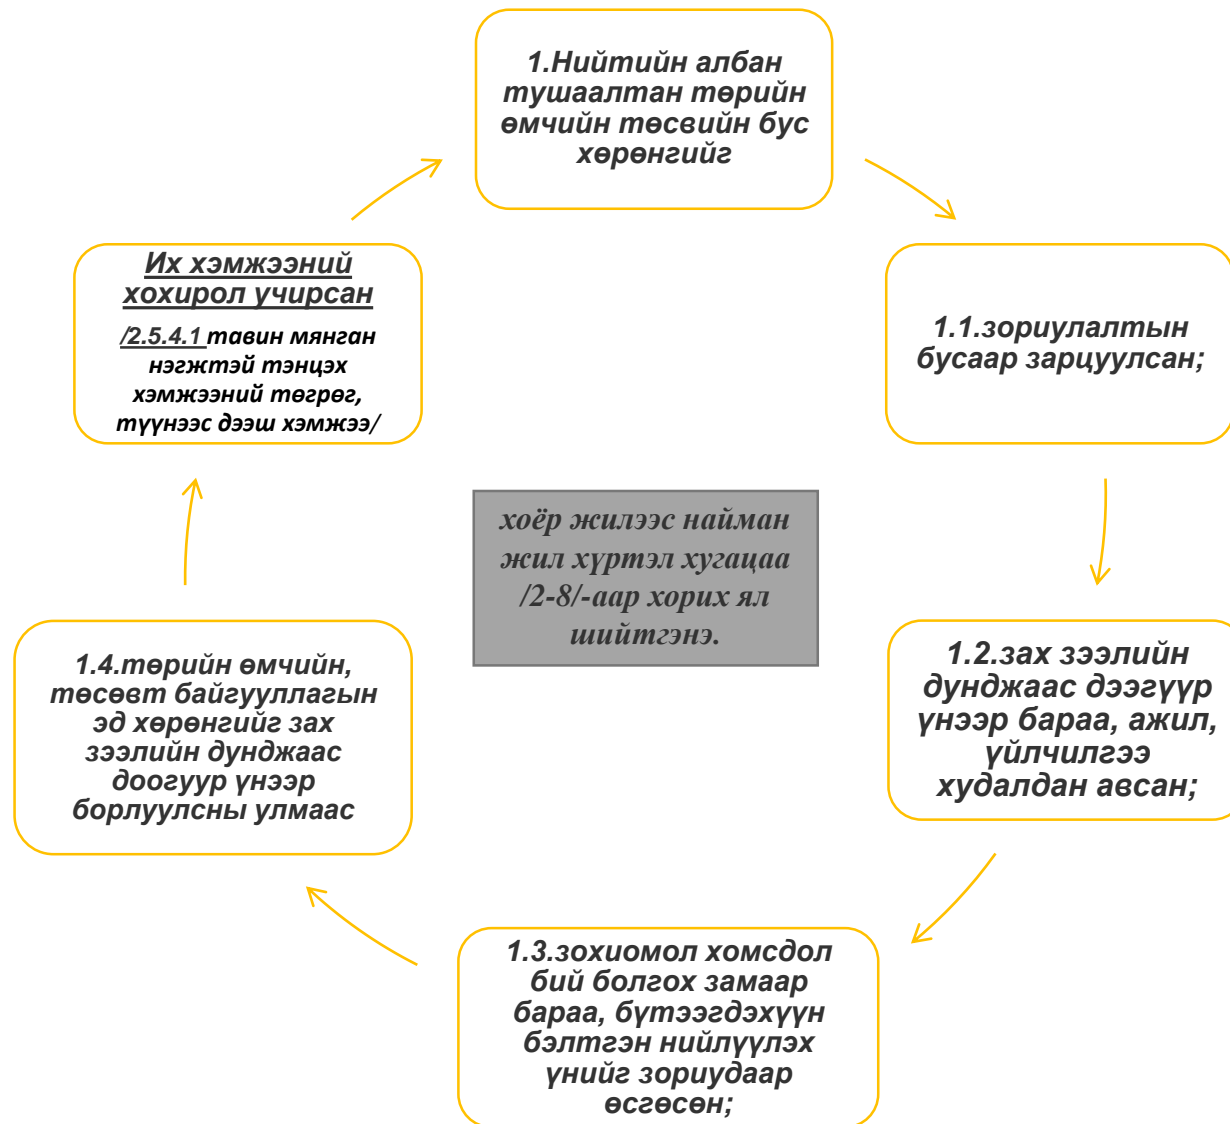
1.Нийтийн албан тушаалтан төрийн өмчийн төсвийн бус хөрөнгийг

1.1.зориулалтын бусаар зарцуулсан;

1.2.зах зээлийн дунджаас дээгүүр үнээр бараа, ажил, үйлчилгээ худалдан авсан;

1.3.зохиомол хомсдол бий болгох замаар бараа, бүтээгдэхүүн бэлтгэн нийлүүлэх үнийг зориудаар өсгөсөн;

1.4.төрийн өмчийн, төсөвт байгууллагын эд хөрөнгийг зах зээлийн дунджаас доогуур үнээр борлуулсны улмаас

Их хэмжээний хохирол учирсан

/2.5.4.1 тавин мянган нэгжтэй тэнцэх хэмжээний төгрөг, түүнээс дээш хэмжээ/

хоёр жилээс найман жил хүртэл хугацаа /2-8/-аар хорих ял шийтгэнэ.